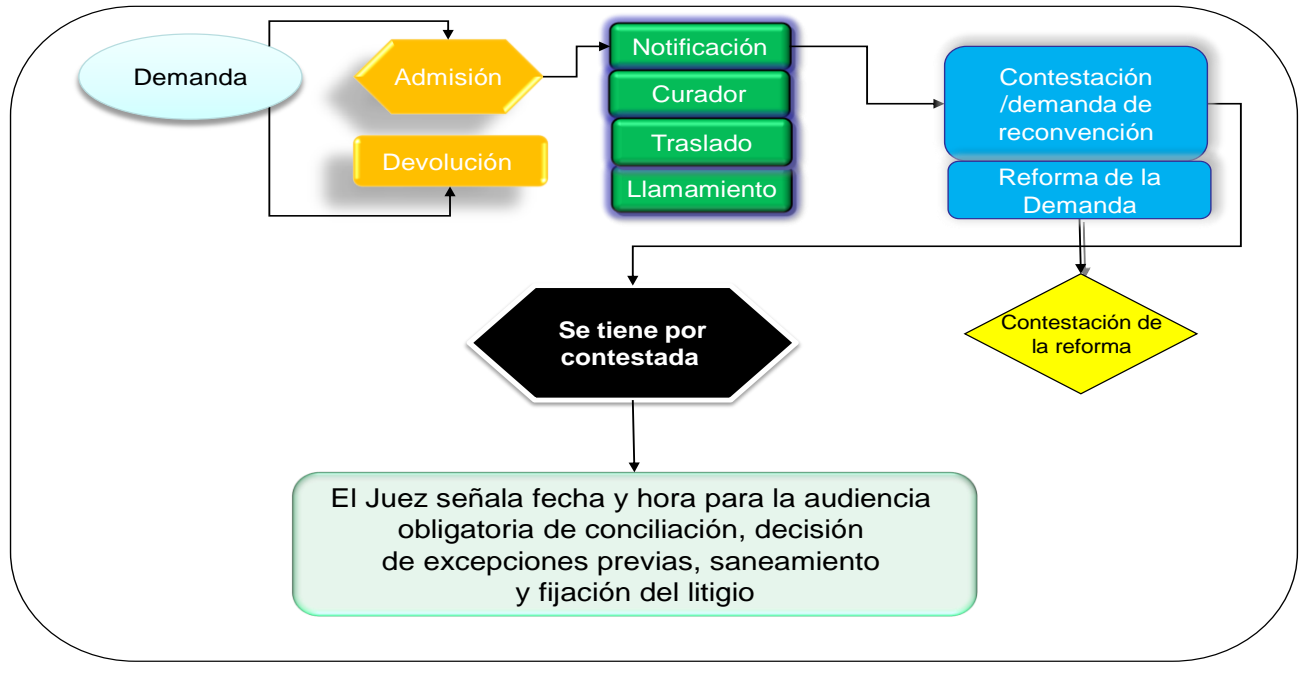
Demanda

Admisión

Devolución

Notificación

Curador

Traslado

Llamamiento

Contestación /demanda de reconvención

Reforma de la Demanda

Se tiene por contestada

Contestación de la reforma

El Juez señala fecha y hora para la audiencia obligatoria de conciliación, decisión de excepciones previas, saneamiento y fijación del litigio